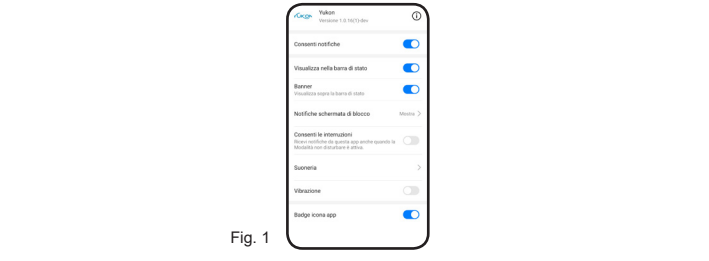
Yukon
Versione 1.3.16(1)-dev

Consenti notifiche

Visualizza nella barra di stato

Banner
Visualizza sopra la barra di stato

Notifiche schermata di blocco
Mostra

Consenti le interruzioni
Ricevi notifiche da questa app anche quando la Modalità non disturbare è attiva

Suoneria

Vibrazione

Badge icona app

Fig. 1